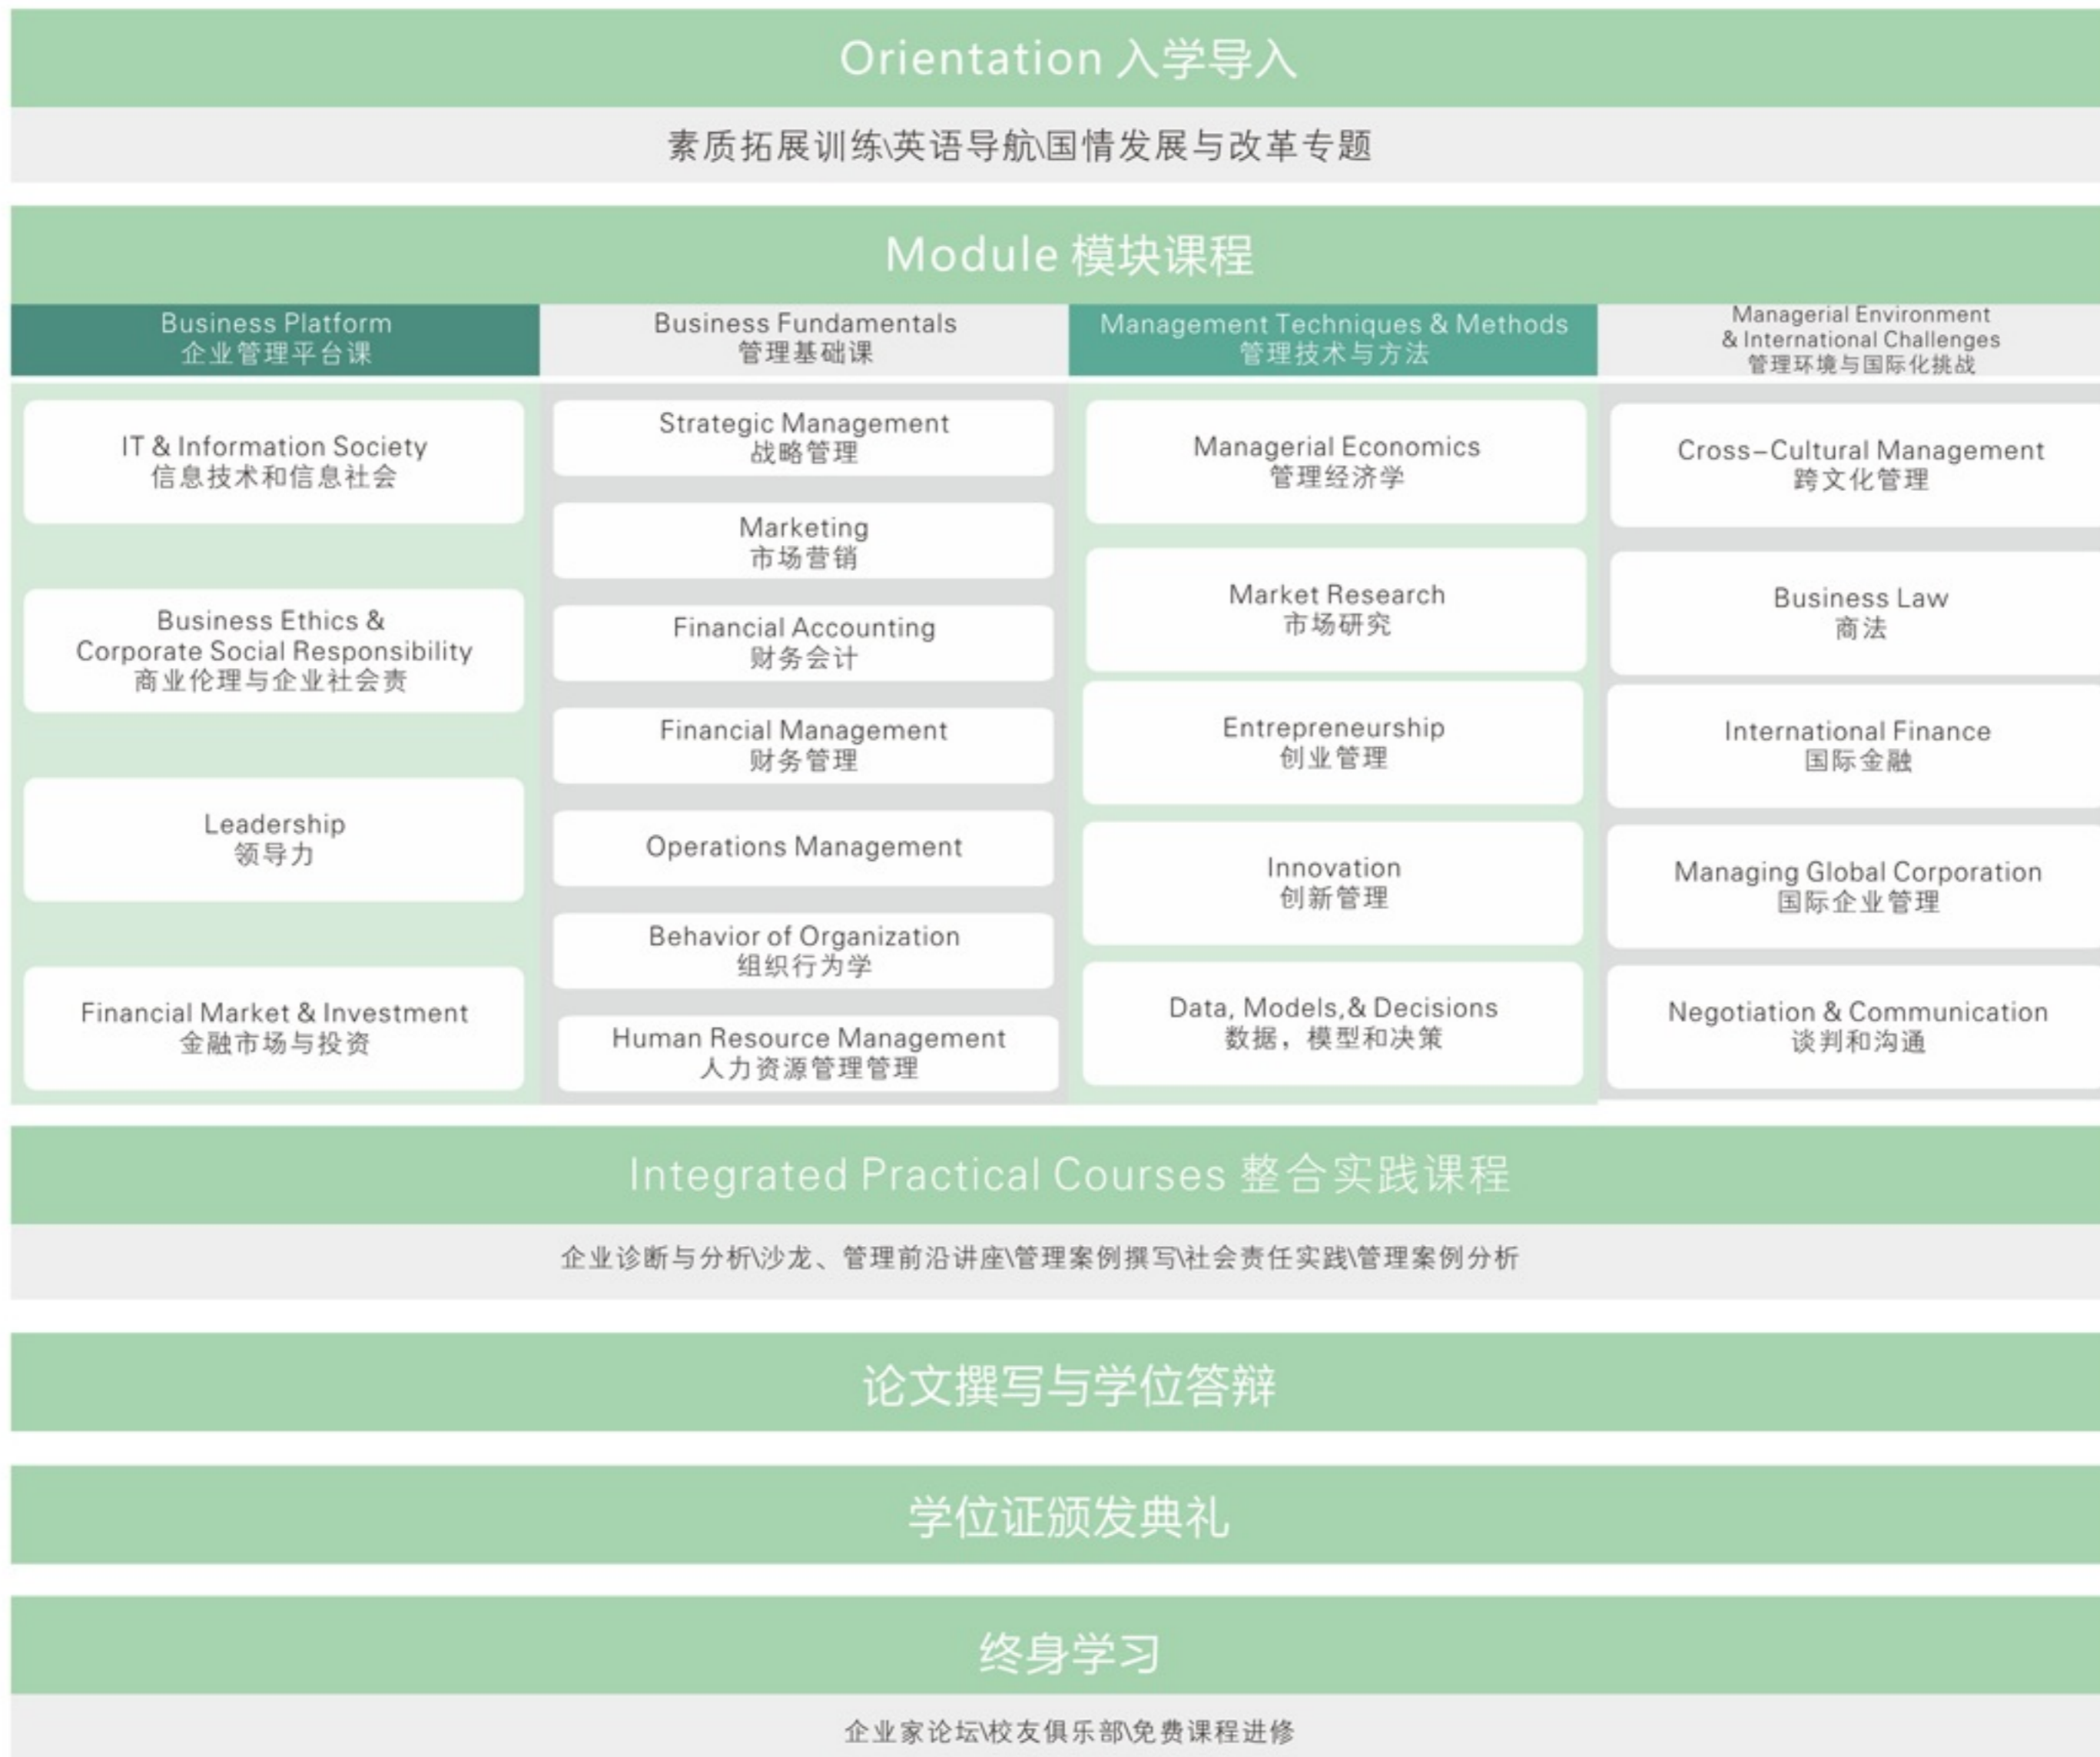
Orientation 入学导入

素质拓展训练\英语导航\国情发展与改革专题

Module 模块课程

Business Platform
企业管理平台课

IT & Information Society
信息技术和信息社会

Business Ethics & Corporate Social Responsibility
商业伦理与企业社会责

Leadership
领导力

Financial Market & Investment
金融市场与投资

Business Fundamentals
管理基础课

Strategic Management
战略管理

Marketing
市场营销

Financial Accounting
财务会计

Financial Management
财务管理

Operations Management

Behavior of Organization
组织行为学

Human Resource Management
人力资源管理管理

Management Techniques & Methods
管理技术与方法

Managerial Economics
管理经济学

Market Research
市场研究

Entrepreneurship
创业管理

Innovation
创新管理

Data, Models,& Decisions
数据，模型和决策

Managerial Environment & International Challenges
管理环境与国际化挑战

Cross-Cultural Management
跨文化管理

Business Law
商法

International Finance
国际金融

Managing Global Corporation
国际企业管理

Negotiation & Communication
谈判和沟通

Integrated Practical Courses 整合实践课程

企业诊断与分析\沙龙、管理前沿讲座\管理案例撰写\社会责任实践\管理案例分析

论文撰写与学位答辩

学位证颁发典礼

终身学习

企业家论坛\校友俱乐部\免费课程进修